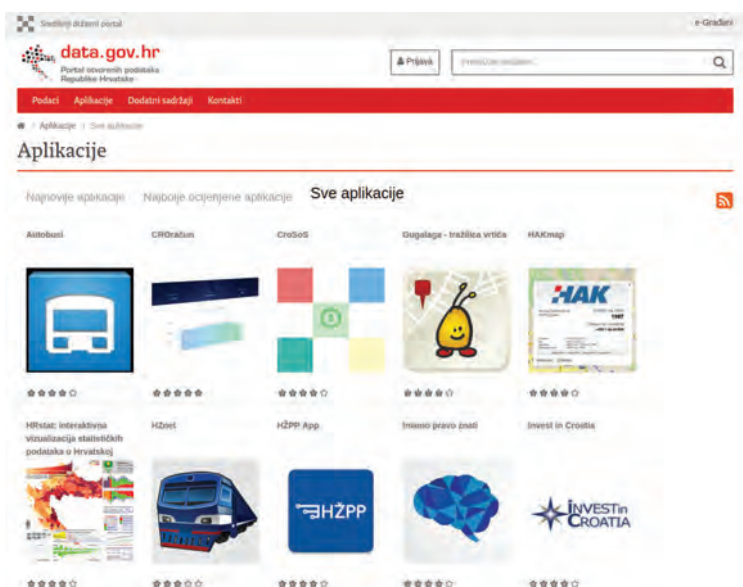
Središnji državni portal

e-Građani

data.gov.hr
Portal otvorenih podataka
Republike Hrvatske

Prijava

Pretražite sadržaj

Podaci Aplikacije Dodatni sadržaji Kontakti

Aplikacije / Sve aplikacije

Aplikacije

Najnovije aplikacije Najbolje ocijenjene aplikacije Sve aplikacije

Autobusi

CROračun

CroSoS

Gugalaga - tražilica vrtića

HAKmap

HAK

HRstat: interaktivna vizualizacija statističkih podataka o Hrvatskoj

HZnet

HŽPP App

HŽPP

Imamo pravo znati

Invest in Croatia

INVEST in CROATIA